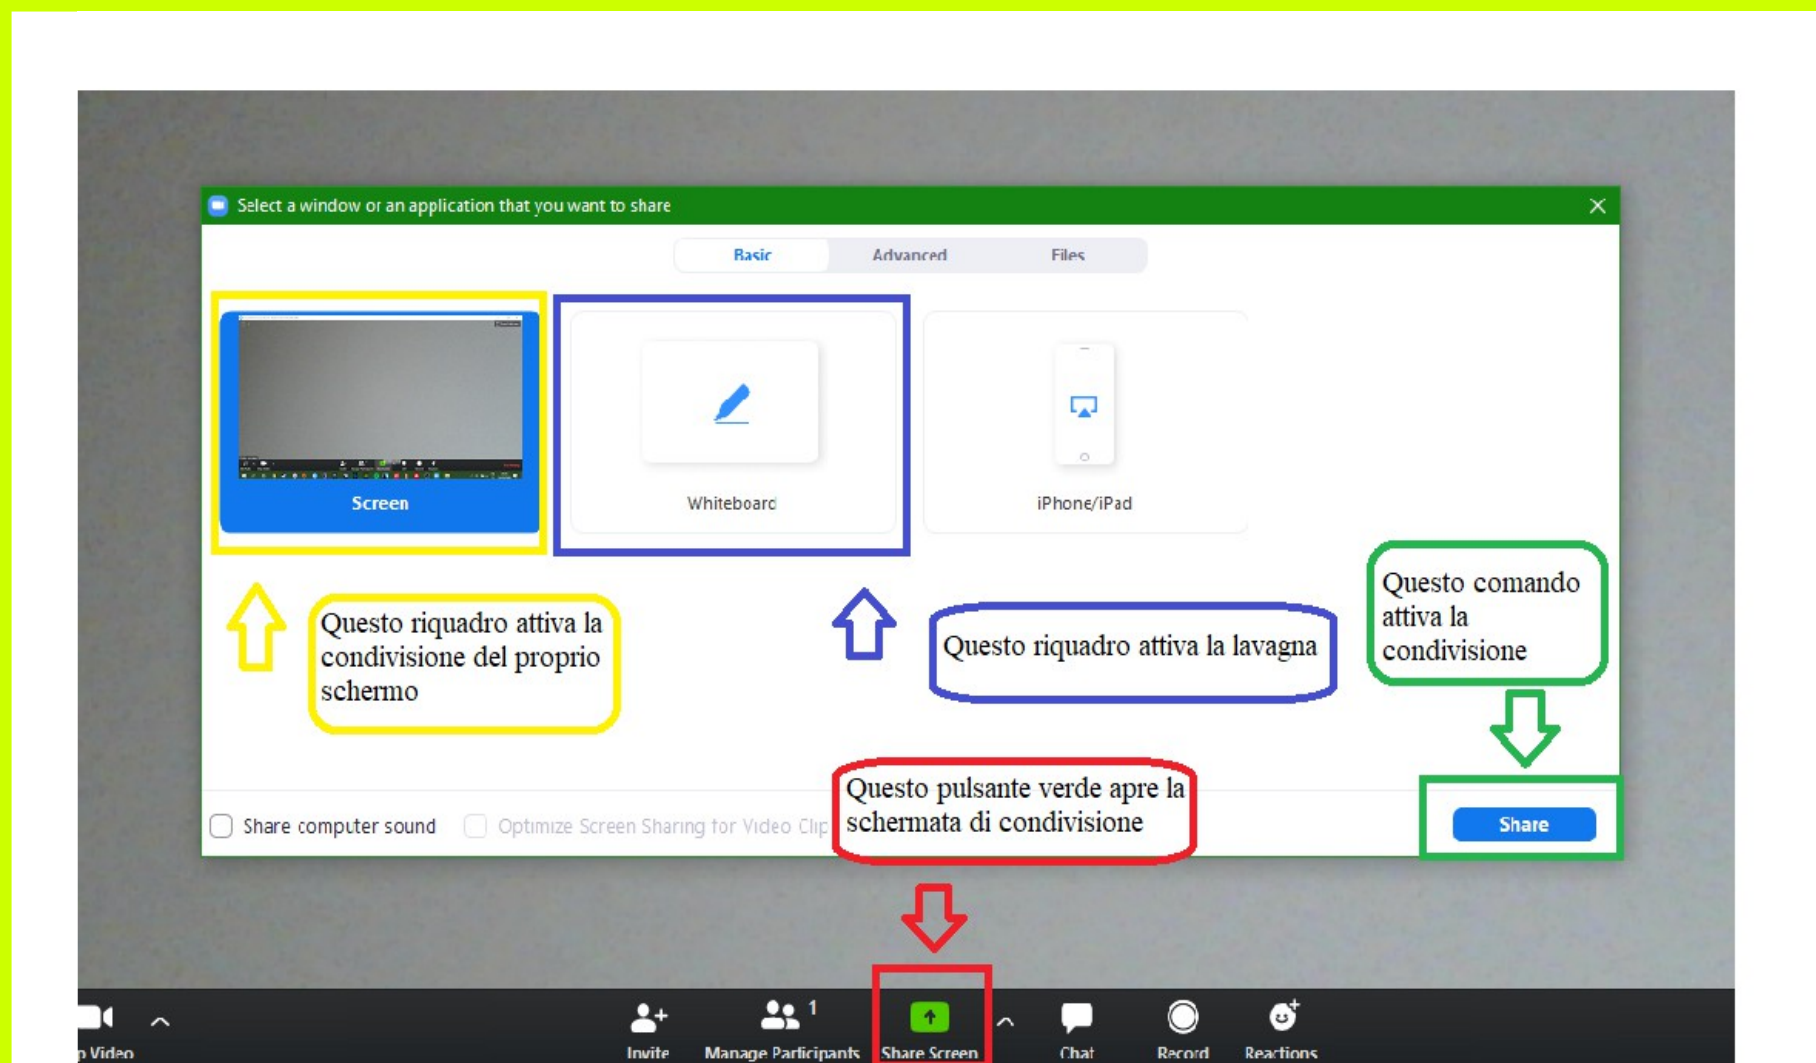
Select a window or an application that you want to share

Basic
Advanced
Files

Screen
Whiteboard
iPhone/iPad

Questo riquadro attiva la condivisione del proprio schermo

Questo riquadro attiva la lavagna

Questo comando attiva la condivisione

Questo pulsante verde apre la schermata di condivisione

Share computer sound
Optimize Screen Sharing for Video Clip

Share

p Video
Invite
Manage Participants 1
Share Screen
Chat
Record
Reactions